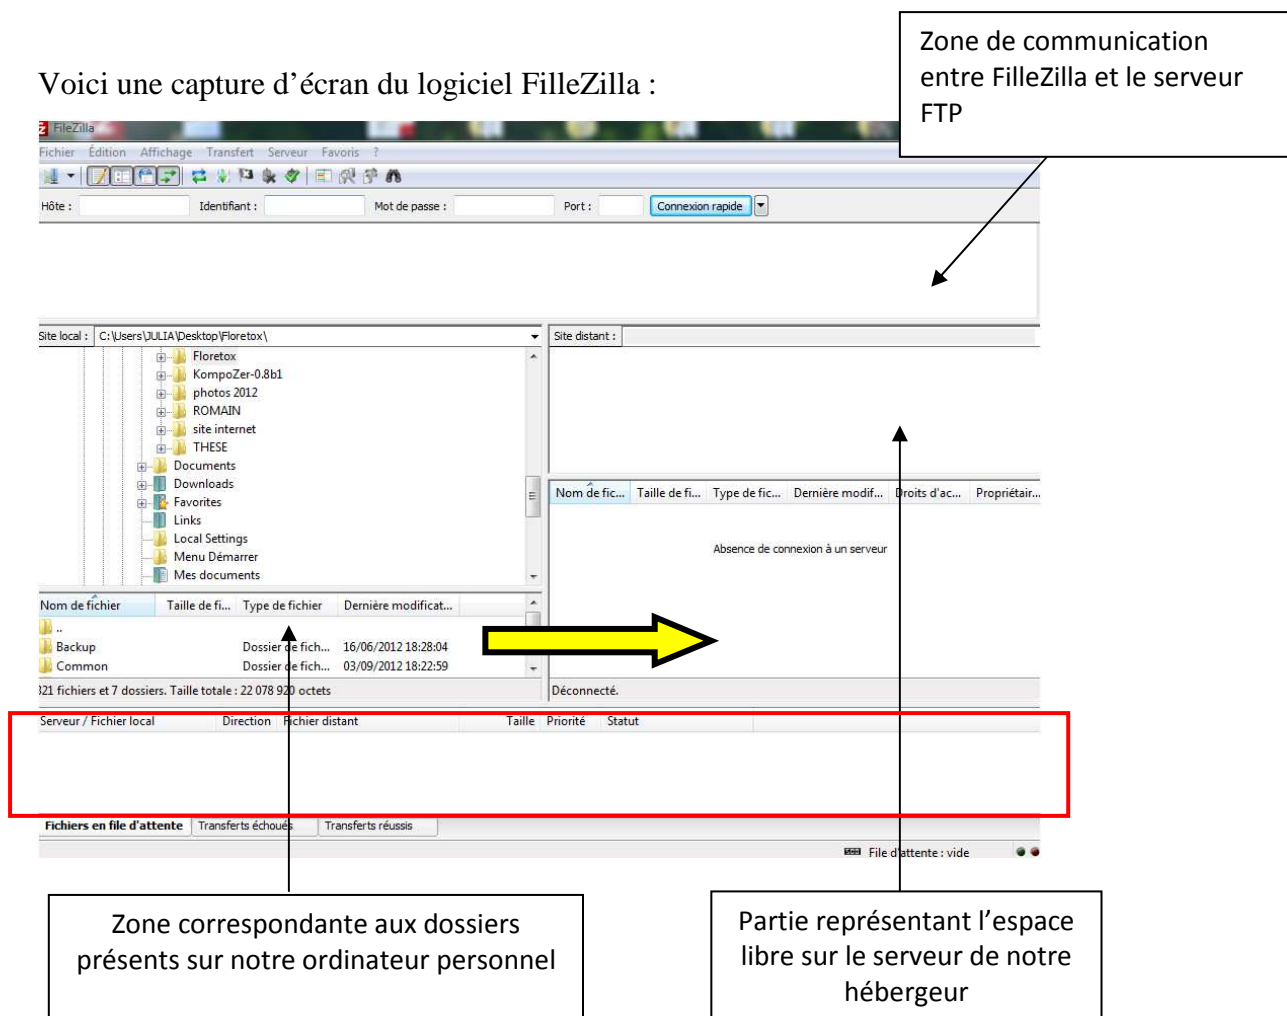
Voici une capture d'écran du logiciel FilleZilla :

Zone de communication entre FilleZilla et le serveur FTP

FileZilla

Fichier Édition Affichage Transfert Serveur Favoris ?

Hôte : Identifiant : Mot de passe : Port : Connexion rapide

Site local : C:\Users\JULIA\Desktop\Floretox\

Floretox
KompoZer-0.8b1
photos 2012
ROMAIN
site internet
THESE
Documents
Downloads
Favorites
Links
Local Settings
Menu Démarrer
Mes documents

| Nom de fichier | Taille de fi... | Type de fichier | Dernière modificat... |
|---|---|---|---|
| .. | | | |
| Backup | | Dossier de fich... | 16/06/2012 18:28:04 |
| Common | | Dossier de fich... | 03/09/2012 18:22:59 |

321 fichiers et 7 dossiers. Taille totale : 22 078 920 octets

Site distant :

| Nom de fic... | Taille de fi... | Type de fic... | Dernière modif... | Droits d'ac... | Propriétair... |
|---|---|---|---|---|---|

Absence de connexion à un serveur

Déconnecté.

| Serveur / Fichier local | Direction | Fichier distant | Taille | Priorité | Statut |
|---|---|---|---|---|---|

Fichiers en file d'attente Transferts échoués Transferts réussis

File d'attente : vide

Zone correspondante aux dossiers présents sur notre ordinateur personnel

Partie représentant l'espace libre sur le serveur de notre hébergeur